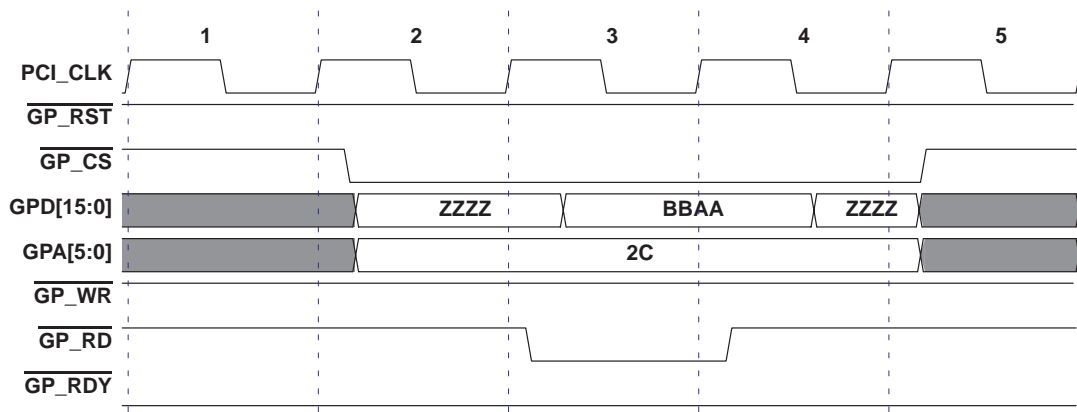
1
2
3
4
5

PCI_CLK

$\overline{\text{GP\_RST}}$

$\overline{\text{GP\_CS}}$

GPD[15:0]

ZZZZ

BBAA

ZZZZ

GPA[5:0]

2C

$\overline{\text{GP\_WR}}$

$\overline{\text{GP\_RD}}$

$\overline{\text{GP\_RDY}}$